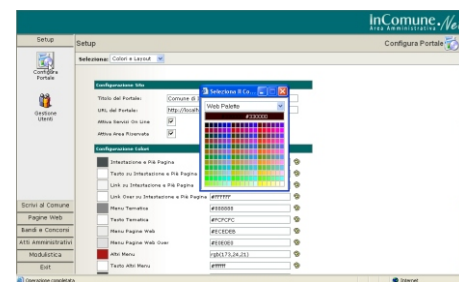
InComune.Ne
Area Amministrativa

Setup
Setup
Configura Portale

Configura Portale
Gestione Utenti

Seleziona: Colori e Layout

Configurazione Sito
Titolo del Portale: Comune di
URL del Portale: http://localh
Attiva Servizi On Line
Attiva Area Riservata

Configurazione Colori
Intestazione e Piè Pagina
Testo su Intestazione e Piè Pagina
Link su Intestazione e Piè Pagina
Link Over su Intestazione e Piè Pagina #FFFFFF
Menu Tematica #888888
Testo Tematica #FCFCFC
Menu Pagine Web #ECEDEB
Menu Pagine Web Over #E0E0E0
Altri Menu rgb(173,24,21)
Testo Altri Menu #ffffff

Seleziona il Co...
Web Palette
#330000

Scrivi al Comune
Pagine Web
Bandi e Concorsi
Atti Amministrativi
Modulistica
Exit

Operazione completata
Internet